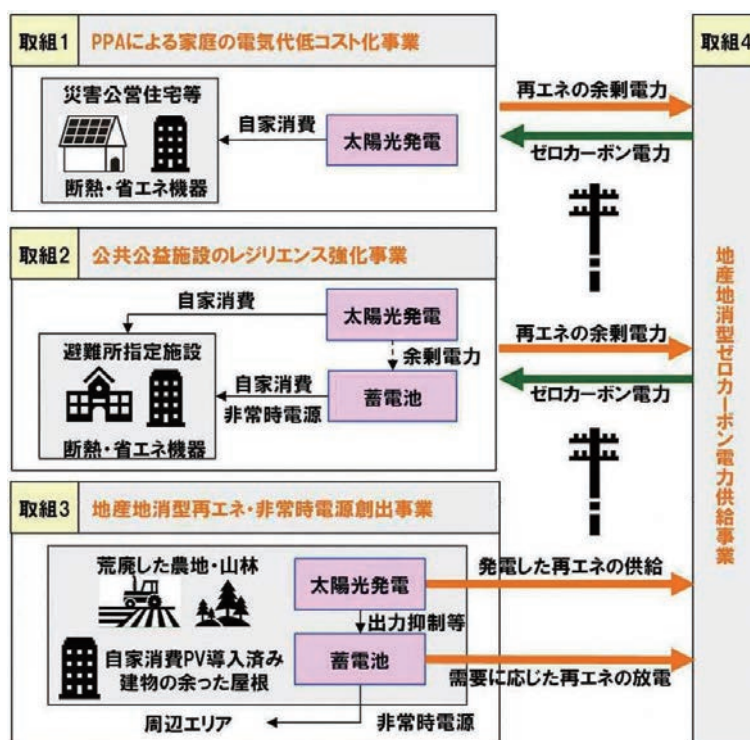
取組1 PPAによる家庭の電気代低コスト化事業

災害公営住宅等
断熱・省エネ機器
自家消費
太陽光発電

再エネの余剰電力
ゼロカーボン電力

取組2 公共公益施設のレジリエンス強化事業

自家消費
太陽光発電
余剰電力
避難所指定施設
自家消費
非常時電源
蓄電池
断熱・省エネ機器

再エネの余剰電力
ゼロカーボン電力

取組3 地産地消型再エネ・非常時電源創出事業

荒廃した農地・山林
太陽光発電
出力抑制等
自家消費PV導入済み建物の余った屋根
蓄電池
周辺エリア
非常時電源

発電した再エネの供給
需要に応じた再エネの放電

取組4
地産地消型ゼロカーボン電力供給事業